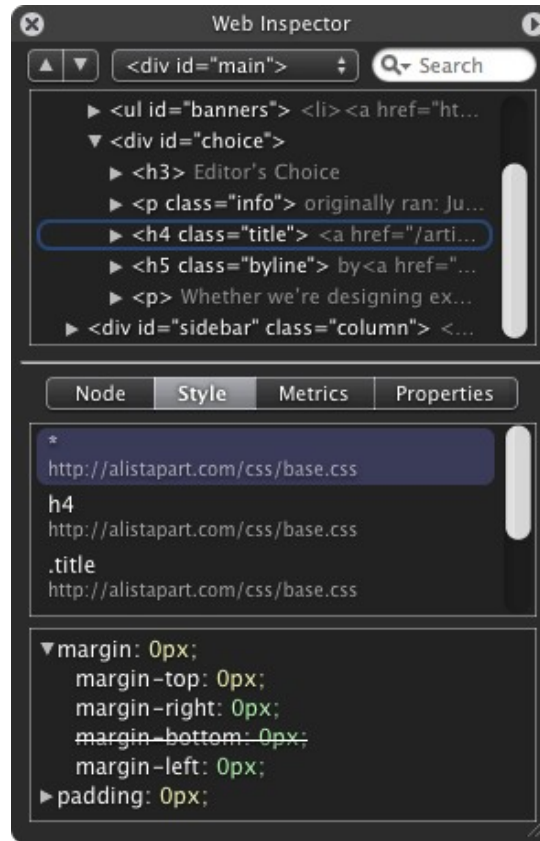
Web Inspector

<div id="main">

Search

▶ <ul id="banners"> <li><a href="ht...
▼ <div id="choice">
▶ <h3> Editor's Choice
▶ <p class="info"> originally ran: Ju...
▶ <h4 class="title"> <a href="/arti...
▶ <h5 class="byline"> by<a href="...
▶ <p> Whether we're designing ex...
▶ <div id="sidebar" class="column"> <...

Node | Style | Metrics | Properties

*
http://alistapart.com/css/base.css

h4
http://alistapart.com/css/base.css

.title
http://alistapart.com/css/base.css

▼margin: 0px;
margin-top: 0px;
margin-right: 0px;
~~margin-bottom: 0px;~~
margin-left: 0px;
▶padding: 0px;